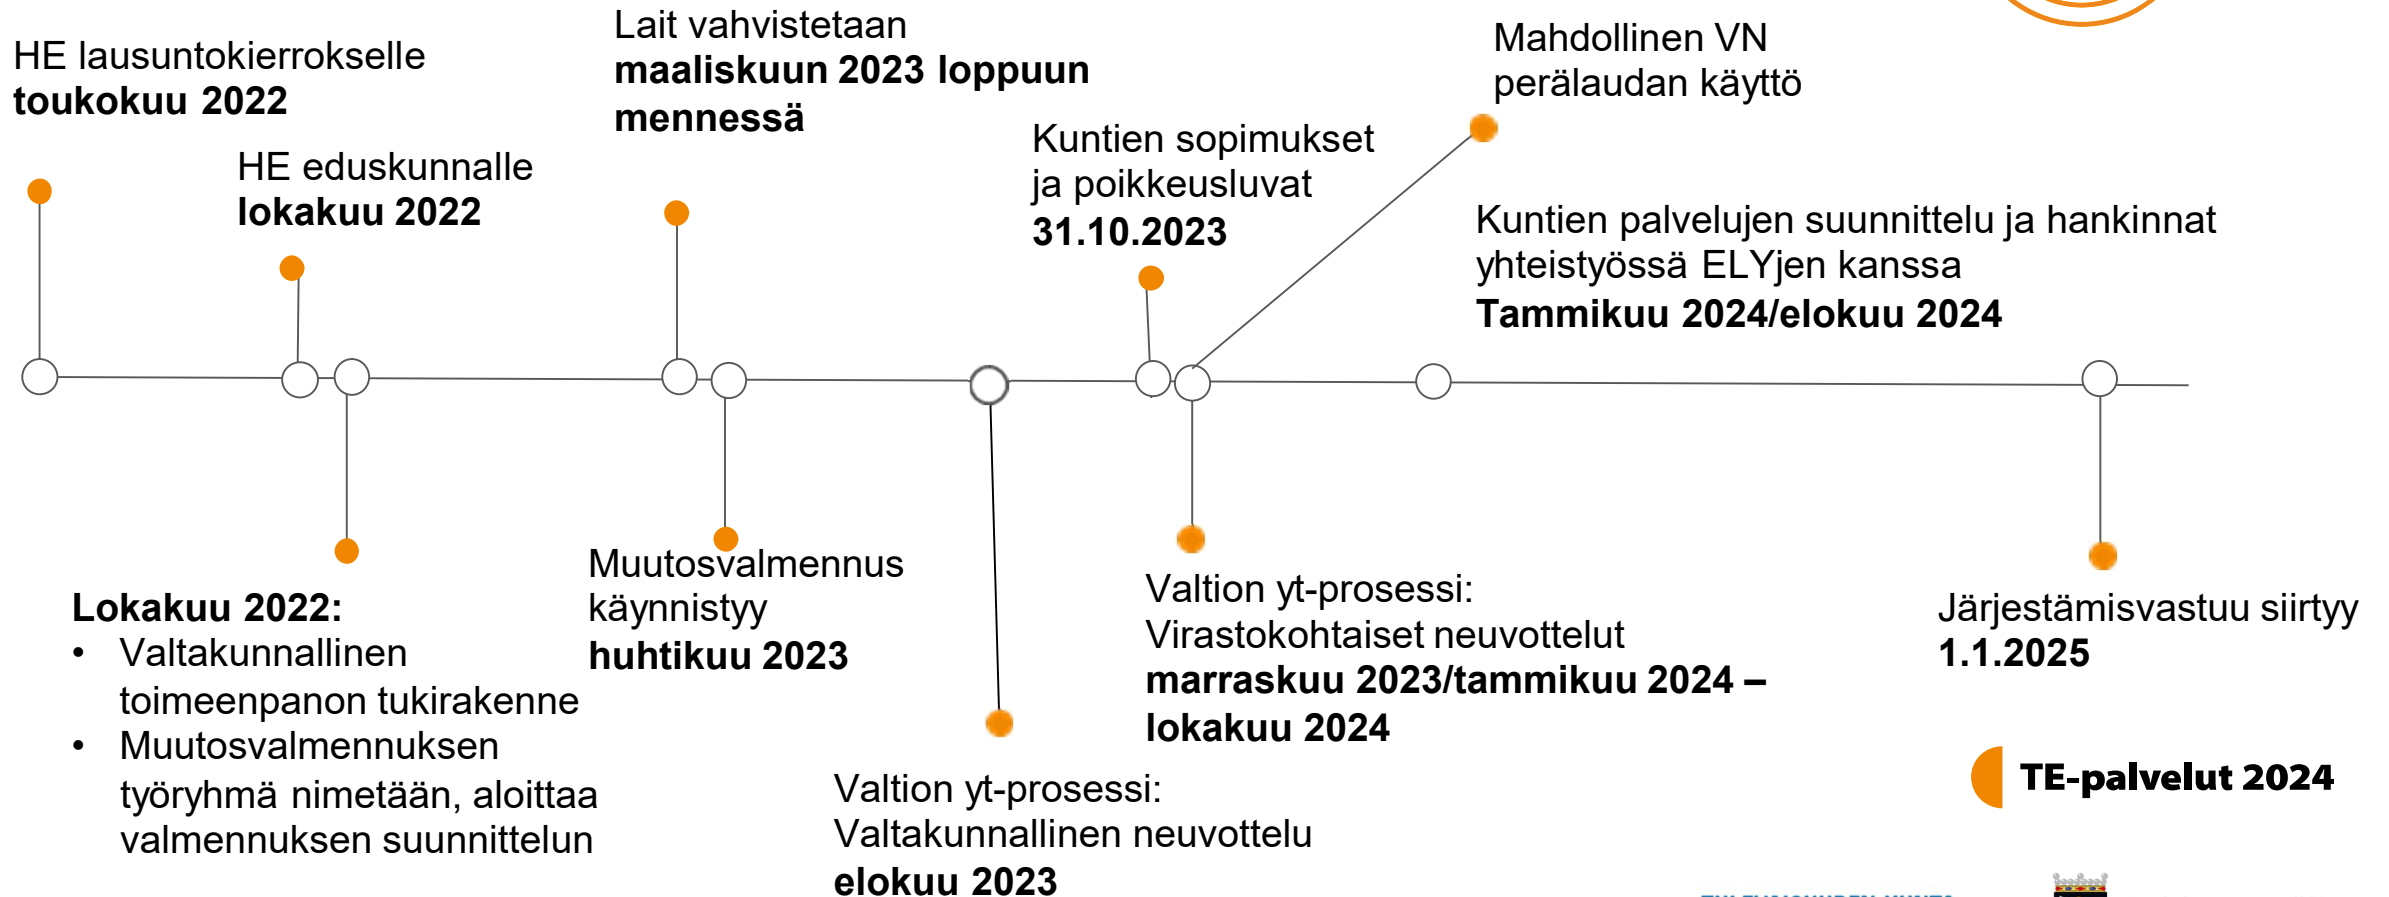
HE lausuntokierrokselle **toukokuu 2022**

HE eduskunnalle **lokakuu 2022**

Lait vahvistetaan **maaliskuun 2023 loppuun mennessä**

Kuntien sopimukset ja poikkeusluvat **31.10.2023**

Mahdollinen VN perälaudan käyttö

Kuntien palvelujen suunnittelu ja hankinnat yhteistyössä ELYjen kanssa **Tammikuu 2024/elokuu 2024**

**Lokakuu 2022:**
• Valtakunnallinen toimeenpanon tukirakenne
• Muutosvalmennuksen työryhmä nimetään, aloittaa valmennuksen suunnittelun

Muutosvalmennus käynnistyy **huhtikuu 2023**

Valtion yt-prosessi: Valtakunnallinen neuvottelu **elokuu 2023**

Valtion yt-prosessi: Virastokohtaiset neuvottelut **marraskuu 2023/tammikuu 2024 – lokakuu 2024**

Järjestämisvastuu siirtyy **1.1.2025**

TE-palvelut 2024

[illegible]